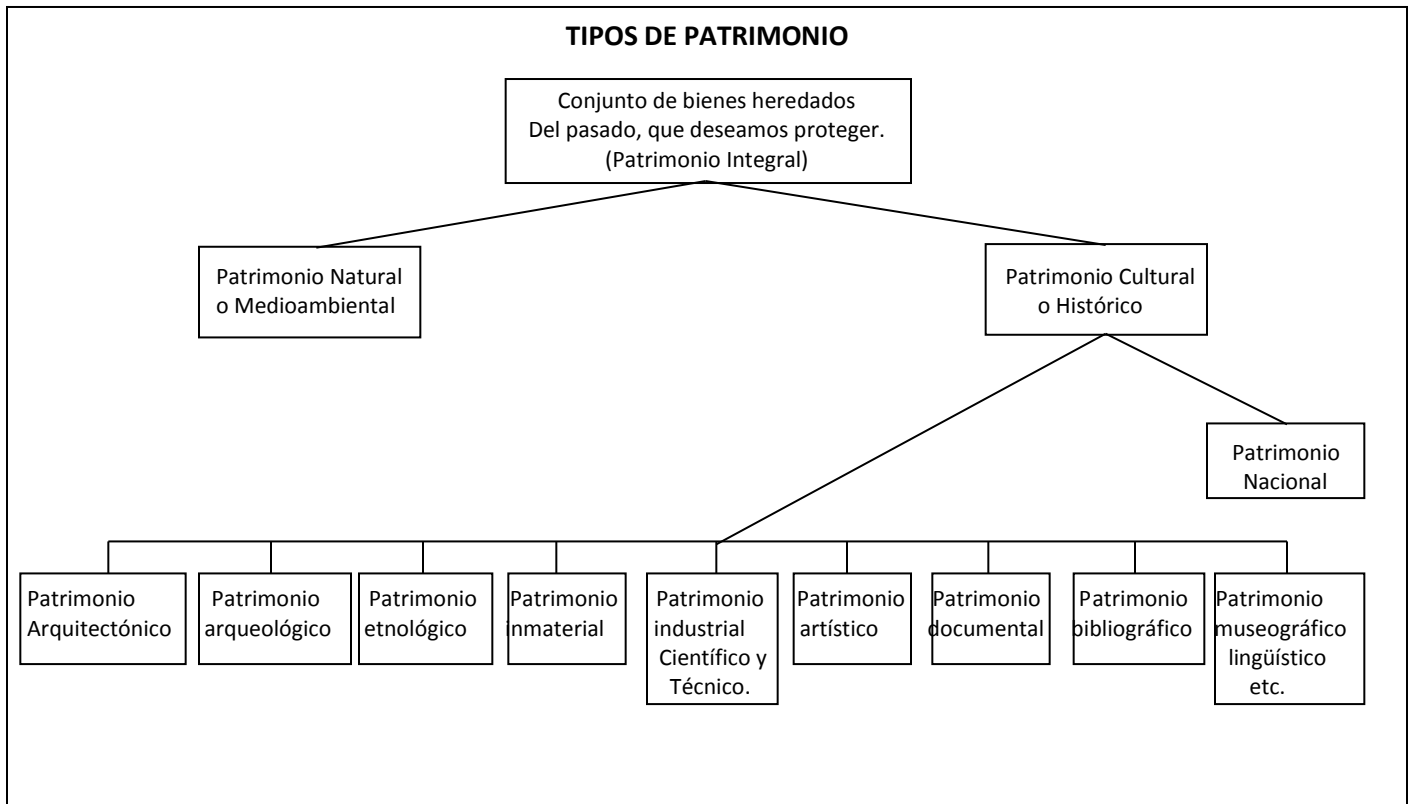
TIPOS DE PATRIMONIO

Conjunto de bienes heredados Del pasado, que deseamos proteger. (Patrimonio Integral)

Patrimonio Natural o Medioambiental

Patrimonio Cultural o Histórico

Patrimonio Nacional

Patrimonio Arquitectónico

Patrimonio arqueológico

Patrimonio etnológico

Patrimonio inmaterial

Patrimonio industrial Científico y Técnico.

Patrimonio artístico

Patrimonio documental

Patrimonio bibliográfico

Patrimonio museográfico lingüístico etc.